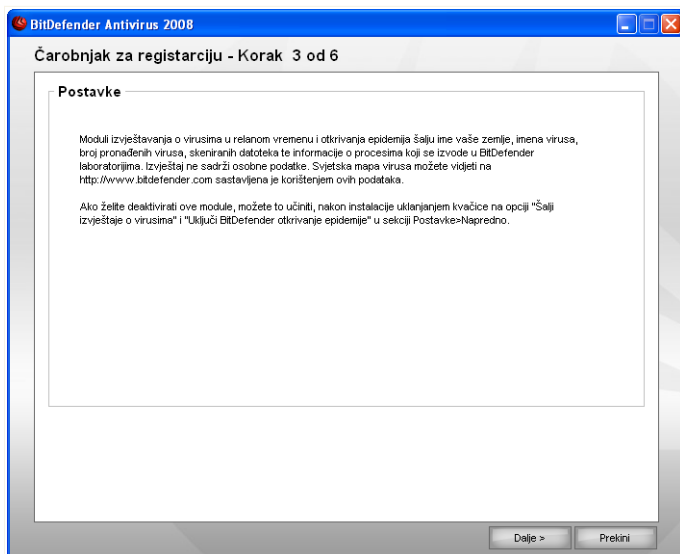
BitDefender Antivirus 2008

Čarobnjak za registarciju - Korak 3 od 6

Postavke

Moduli izvještavanja o virusima u relanom vremenu i otkrivanja epidemija šalju ime vaše zemlje, imena virusa, broj pronađenih virusa, skeniranih datoteka te informacije o procesima koji se izvode u BitDefender laboratorijima. Izvještaj ne sadrži osobne podatke. Svjetska mapa virusa možete vidjeti na http://www.bitdefender.com sastavljena je korištenjem ovih podataka.

Ako želite deaktivirati ove module, možete to učiniti, nakon instalacije uklanjanjem kvačice na opciji "Šalji izvještaje o virusima" i "Uključi BitDefender otkrivanje epidemije" u sekciji Postavke>Napredno.

Dalje >
Prekini